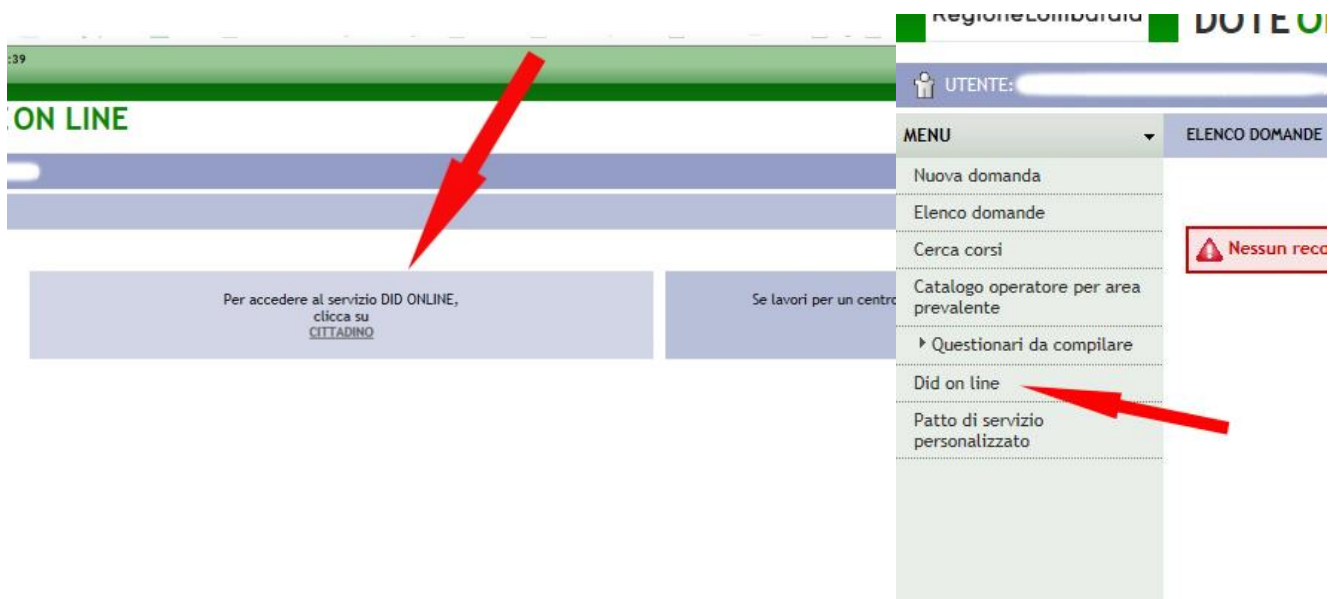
:39

ON LINE

Per accedere al servizio DID ONLINE, clicca su CITTADINO

Se lavori per un centro

RegioneLombardia

DOTE O

UTENTE:

MENU

ELENCO DOMANDE

Nuova domanda

Elenco domande

Cerca corsi

Catalogo operatore per area prevalente

Questionari da compilare

Did on line

Patto di servizio personalizzato

Nessun reco